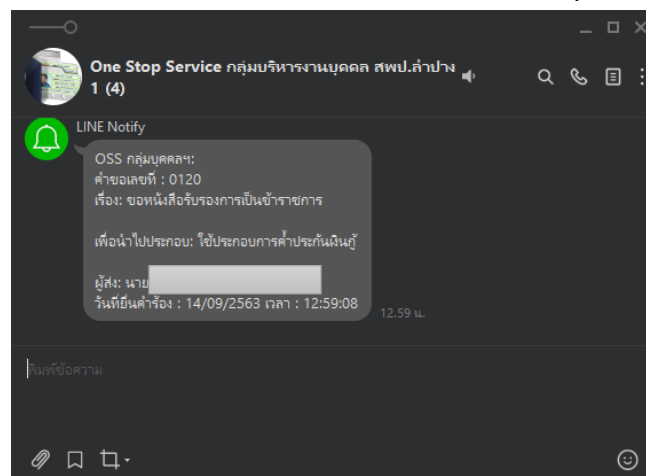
One Stop Service กลุ่มบริหารงานบุคคล สพป.ลำปาง 1 (4)

LINE Notify

OSS กลุ่มบุคคลฯ:
คำขอเลขที่ : 0120
เรื่อง: ขอหนังสือรับรองการเป็นข้าราชการ

เพื่อนำไปประกอบ: ใช้ประกอบการค้ำประกันเงินกู้

ผู้ส่ง: นาย
วันที่ยื่นคำร้อง : 14/09/2563 เวลา : 12:59:08

12.59 น.

พิมพ์ข้อความ